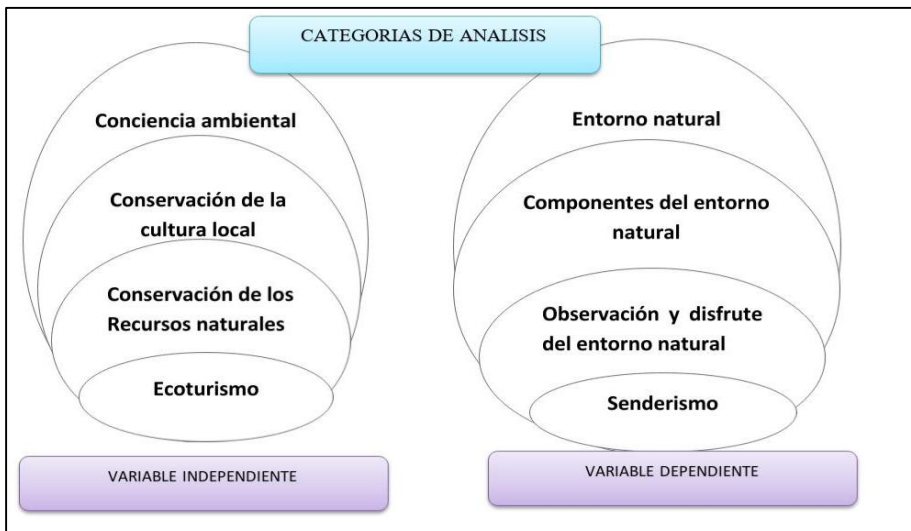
CATEGORIAS DE ANALISIS

Conciencia ambiental

Conservación de la cultura local

Conservación de los Recursos naturales

Ecoturismo

VARIABLE INDEPENDIENTE

Entorno natural

Componentes del entorno natural

Observación y disfrute del entorno natural

Senderismo

VARIABLE DEPENDIENTE